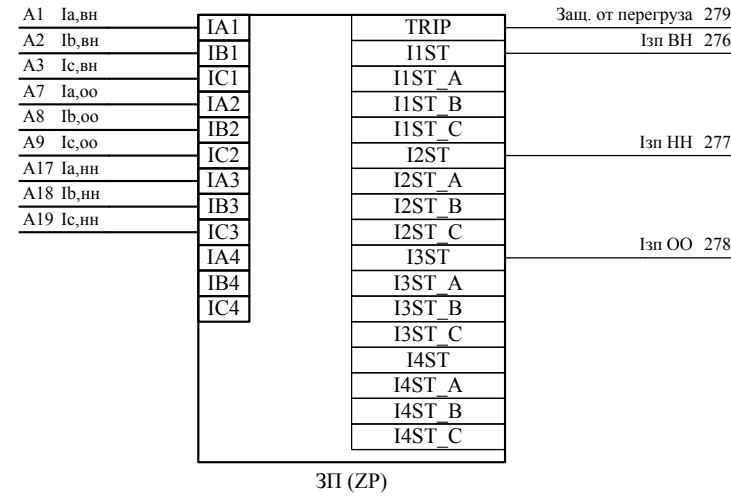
A1 Ia,вн
A2 Ib,вн
A3 Ic,вн
A7 Ia,оо
A8 Ib,оо
A9 Ic,оо
A17 Ia,нн
A18 Ib,нн
A19 Ic,нн

IA1
IB1
IC1
IA2
IB2
IC2
IA3
IB3
IC3
IA4
IB4
IC4

TRIP
I1ST
I1ST_A
I1ST_B
I1ST_C
I2ST
I2ST_A
I2ST_B
I2ST_C
I3ST
I3ST_A
I3ST_B
I3ST_C
I4ST
I4ST_A
I4ST_B
I4ST_C

Защ. от перегруза 279
Iзп ВН 276
Iзп НН 277
Iзп ОО 278

ЗП (ZP)